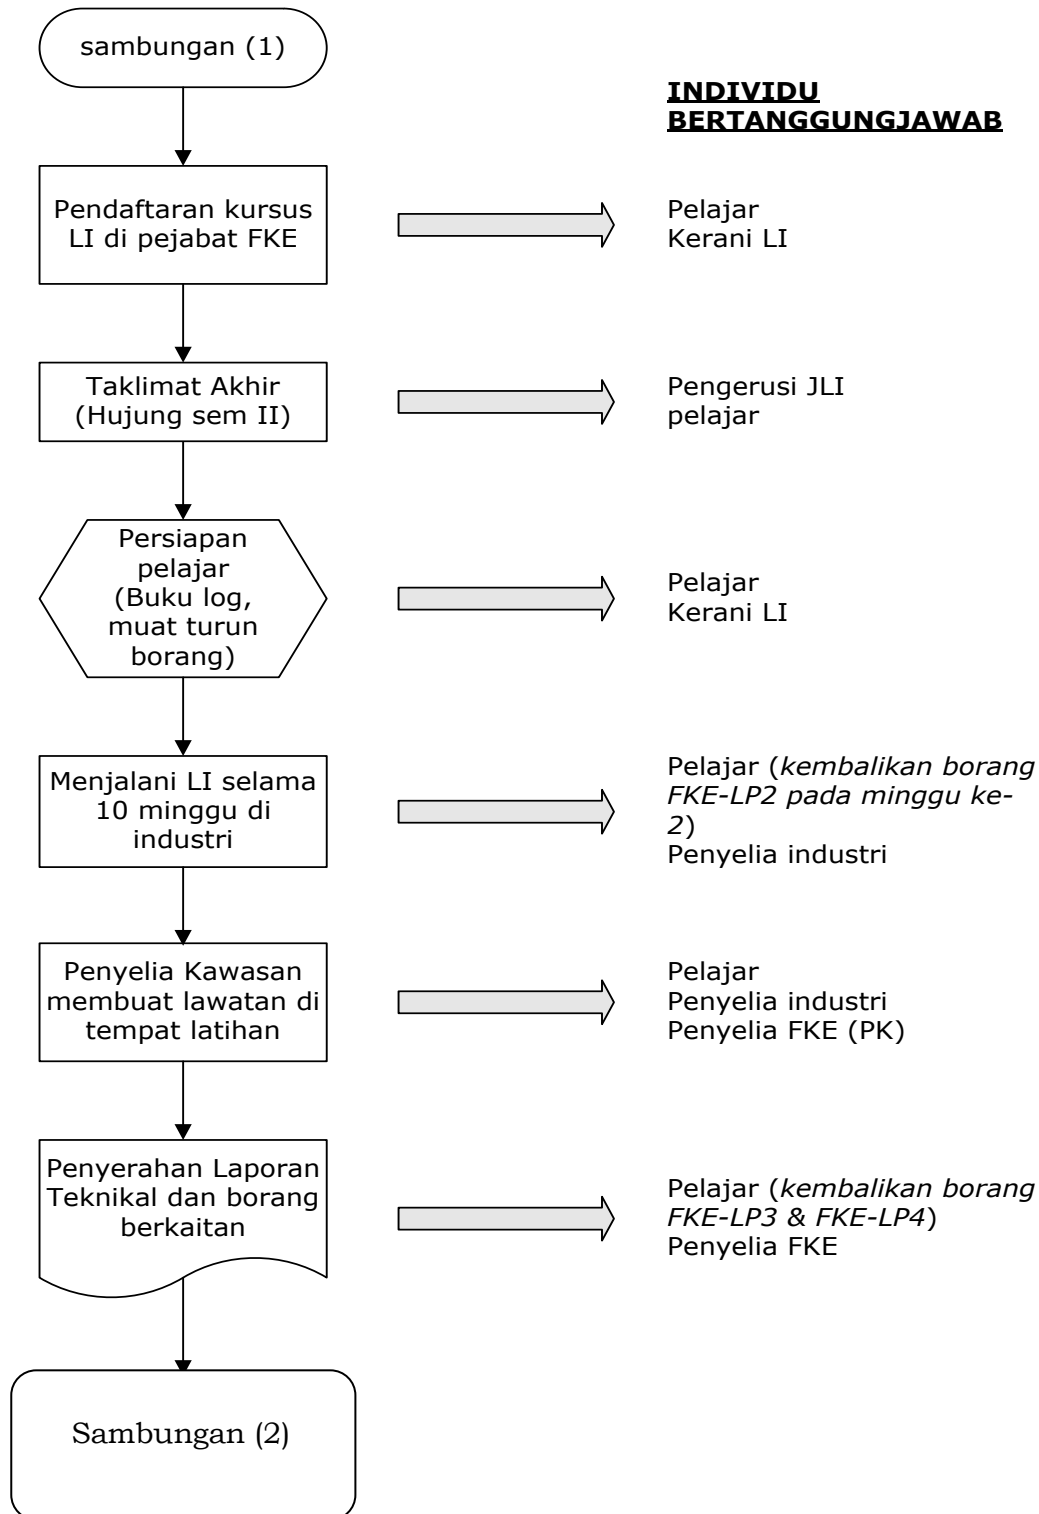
sambungan (1)

INDIVIDU BERTANGGUNGJAWAB

Pendaftaran kursus LI di pejabat FKE

Pelajar
Kerani LI

Taklimat Akhir (Hujung sem II)

Pengerusi JLI
pelajar

Persiapan pelajar (Buku log, muat turun borang)

Pelajar
Kerani LI

Menjalani LI selama 10 minggu di industri

Pelajar (*kembalikan borang FKE-LP2 pada minggu ke-2*)
Penyelia industri

Penyelia Kawasan membuat lawatan di tempat latihan

Pelajar
Penyelia industri
Penyelia FKE (PK)

Penyerahan Laporan Teknikal dan borang berkaitan

Pelajar (*kembalikan borang FKE-LP3 & FKE-LP4*)
Penyelia FKE

Sambungan (2)